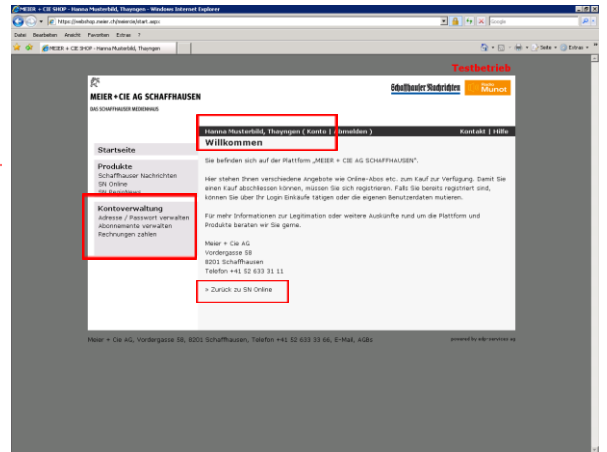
MEIER + CIE SHOP - Hanna Musterbild, Thayngen - Windows Internet Explorer

https://webshop.meier.ch/seiencie/start.aspx

Google

Datei Bearbeiten Ansicht Favoriten Extras ?

MEIER + CIE SHOP - Hanna Musterbild, Thayngen

Seite Extras

Testbetrieb

MEIER + CIE AG SCHAFFHAUSEN

DAS SCHAFFHAUSER MEDIENHAUS

Schaffhauser Nachrichten

Radio Munot

Hanna Musterbild, Thayngen ( Konto | Abmelden )

Kontakt | Hilfe

Willkommen

Startseite

Produkte
Schaffhauser Nachrichten
SN Online
SN Regiolikes

Kontoverwaltung
Adresse / Passwort verwalten
Abonnemente verwalten
Rechnungen zahlen

Sie befinden sich auf der Plattform „MEIER + CIE AG SCHAFFHAUSEN".

Hier stehen Ihnen verschiedene Angebote wie Online-Abos etc. zum Kauf zur Verfügung. Damit Sie einen Kauf abschliessen können, müssen Sie sich registrieren. Falls Sie bereits registriert sind, können Sie über Ihr Login Einkäufe tätigen oder die eigenen Benutzerdaten mutieren.

Für mehr Informationen zur Legitimation oder weitere Auskünfte rund um die Plattform und Produkte beraten wir Sie gerne.

Meier + Cie AG
Vordergasse 58
8201 Schaffhausen
Telefon +41 52 633 31 11

> Zurück zu SN Online

Meier + Cie AG, Vordergasse 58, 8201 Schaffhausen, Telefon +41 52 633 33 66, E-Mail, AGBs

powered by adp-services ag